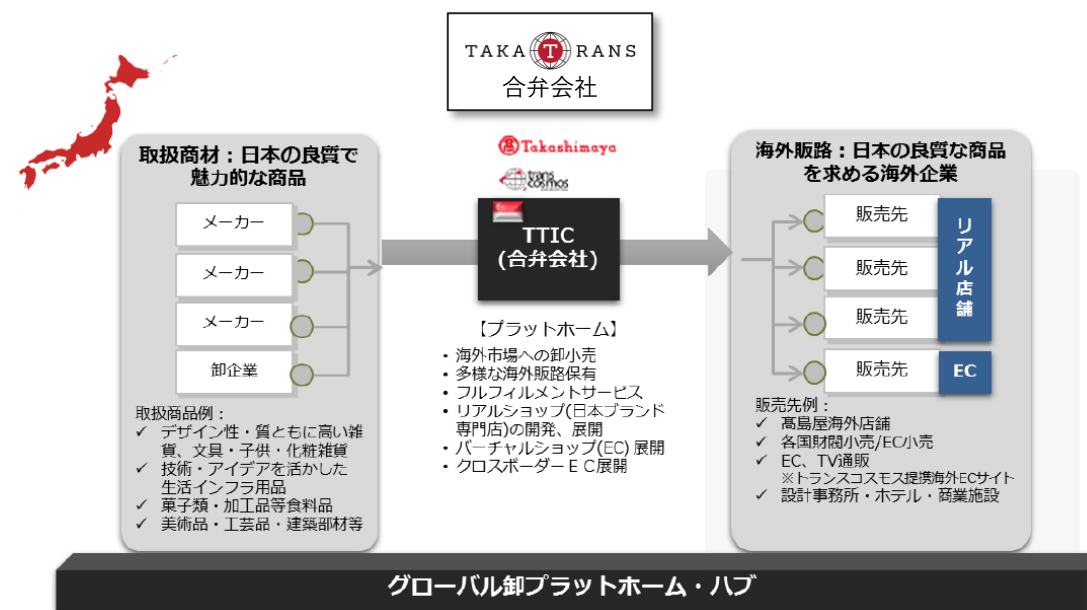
TAKA T RANS
合弁会社

取扱商材：日本の良質で魅力的な商品

メーカー
メーカー
メーカー
卸企業

取扱商品例：
✓ デザイン性・質ともに高い雑貨、文具・子供・化粧雑貨
✓ 技術・アイデアを活かした生活インフラ用品
✓ 菓子類・加工品等食料品
✓ 美術品・工芸品・建築部材等

Takashimaya
trans cosmos

TTIC
(合弁会社)

【プラットホーム】
・海外市場への卸小売
・多様な海外販路保有
・フルフィルメントサービス
・リアルショップ(日本ブランド専門店)の開発、展開
・バーチャルショップ(EC) 展開
・クロスボーダーＥＣ展開

海外販路：日本の良質な商品を求める海外企業

販売先
販売先
販売先
販売先

リアル店舗

EC

販売先例：
✓ 髙島屋海外店舗
✓ 各国財閥小売/EC小売
✓ EC、TV通販
※トランスコスモス提携海外ECサイト
✓ 設計事務所・ホテル・商業施設

グローバル卸プラットホーム・ハブ